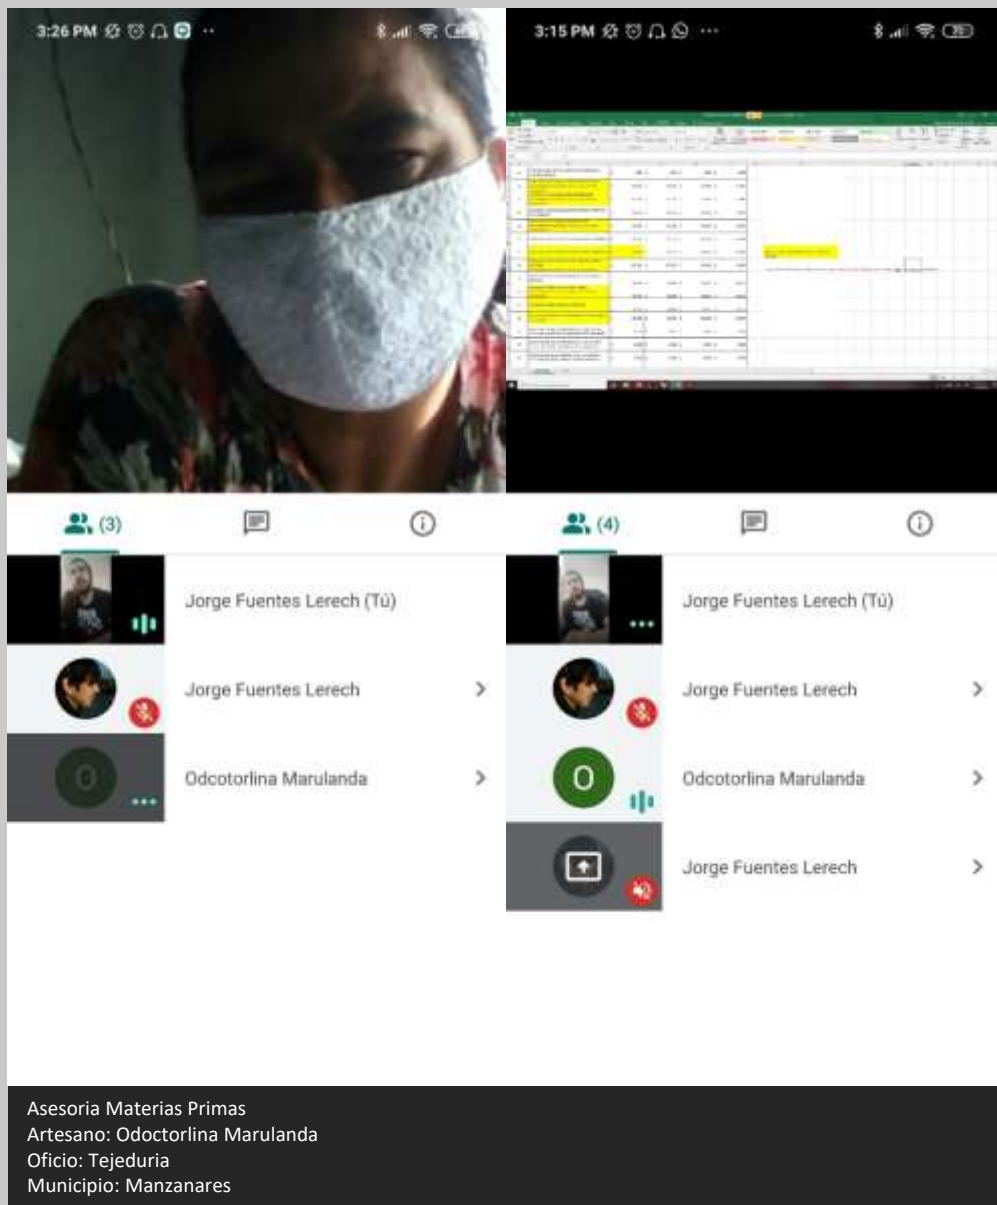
3:26 PM

(3)

Jorge Fuentes Lerech (Tú)

Jorge Fuentes Lerech

O

Odcotorlina Marulanda

3:15 PM

(4)

Jorge Fuentes Lerech (Tú)

Jorge Fuentes Lerech

O

Odcotorlina Marulanda

Jorge Fuentes Lerech

Asesoria Materias Primas
Artesano: Odoctorlina Marulanda
Oficio: Tejeduria
Municipio: Manzanares